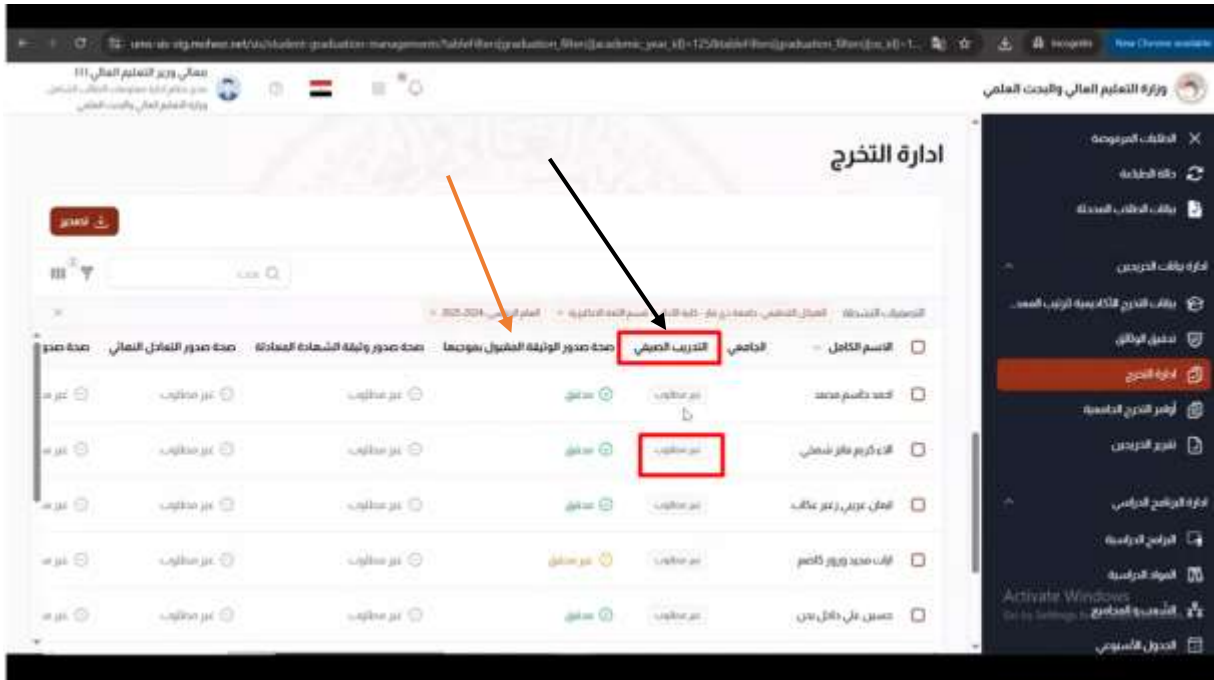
وزارة التعليم العالي والبحث العلمي

معالي وزير التعليم العالي
وزارة التعليم العالي والبحث العلمي

الطلبات المرفوضة
حالة الطلبة
بيانات الطلاب المعدلة
ادارة بيانات الخريجين
بيانات التخرج الأكاديمية لترتيب المعد...
تدقيق الوثائق
ادارة التخرج
أوامر التخرج الجامعية
تقرير الخريجين
ادارة البرنامج الدراسي
البرامج الدراسية
المواد الدراسية
الشعب والمجاميع
الجدول الأسبوعي

Activate Windows
Go to Settings to activate Windows.

ادارة التخرج

تصدير

بحث

العام الدراسي 2024 - 2025

| الاسم الكامل | الجامعي | التدريب الصيفي | صحة صدور الوثيقة المقبول بموجبها | صحة صدور وثيقة الشهادة المعادلة | صحة صدور التعادل النهائي | صحة صدور |
|---|---|---|---|---|---|---|
| احمد جاسم محمد | | غير مطلوب | مدقق | غير مطلوب | غير مطلوب | غير م |
| الاء كريم فائز شمخي | | غير مطلوب | مدقق | غير مطلوب | غير مطلوب | غير م |
| ايمان عربي زعير عكاب | | غير مطلوب | مدقق | غير مطلوب | غير مطلوب | غير م |
| ايات محيد وزور كاظم | | غير مطلوب | غير مدقق | غير مطلوب | غير مطلوب | غير م |
| حسين علي داخل بدن | | غير مطلوب | مدقق | غير مطلوب | غير مطلوب | غير م |